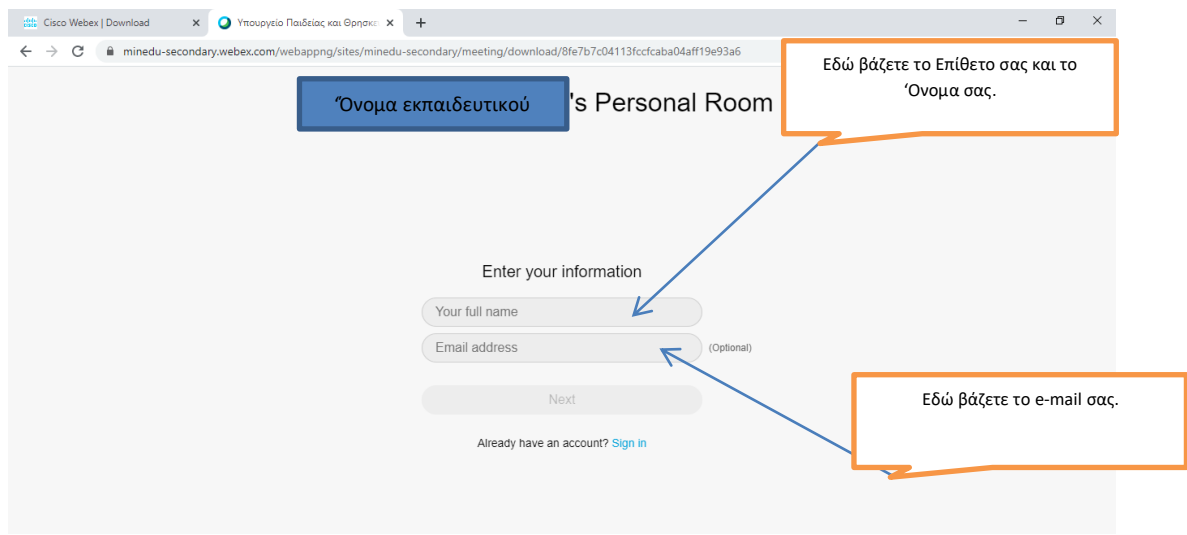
Cisco Webex | Download ×
Υπουργείο Παιδείας και Θρησκε ×
+

minedu-secondary.webex.com/webappng/sites/minedu-secondary/meeting/download/8fe7b7c04113fccfcaba04aff19e93a6

Όνομα εκπαιδευτικού 's Personal Room

Εδώ βάζετε το Επίθετο σας και το Όνομα σας.

Enter your information

Your full name

Email address (Optional)

Next

Already have an account? Sign in

Εδώ βάζετε το e-mail σας.